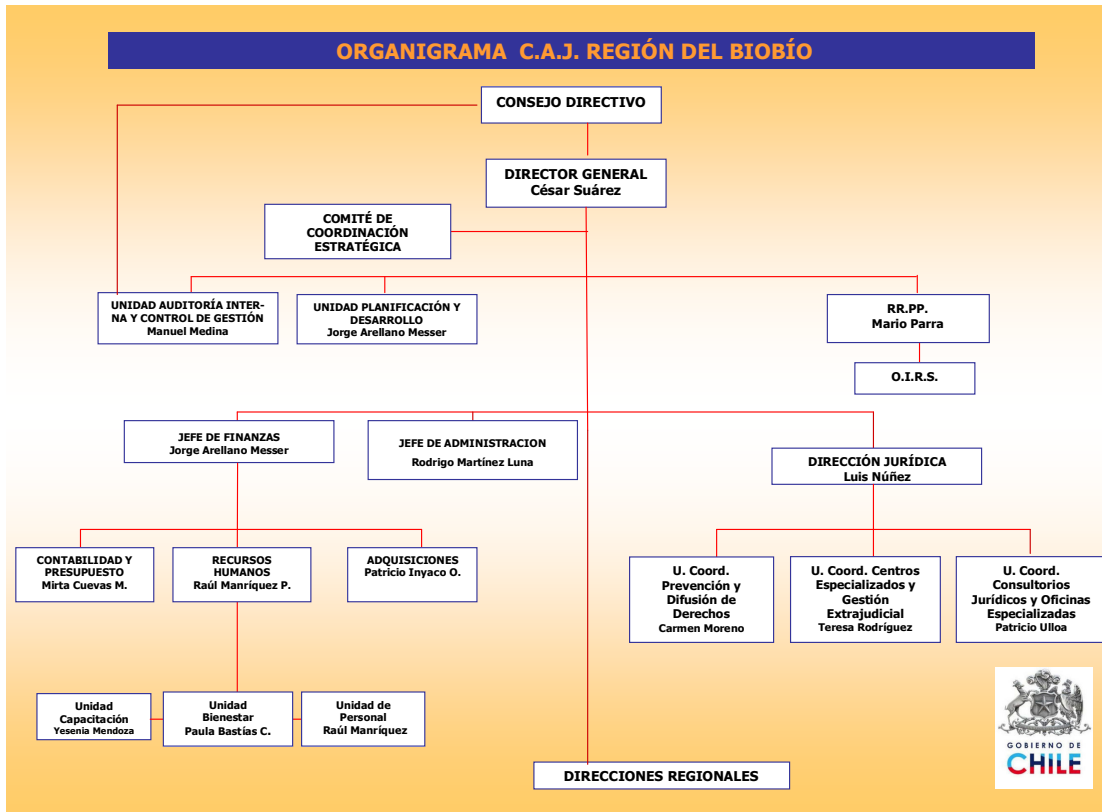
ORGANIGRAMA C.A.J. REGIÓN DEL BIOBÍO

CONSEJO DIRECTIVO

DIRECTOR GENERAL
César Suárez

COMITÉ DE COORDINACIÓN ESTRATÉGICA

UNIDAD AUDITORÍA INTERNA Y CONTROL DE GESTIÓN
Manuel Medina

UNIDAD PLANIFICACIÓN Y DESARROLLO
Jorge Arellano Messer

RR.PP.
Mario Parra

O.I.R.S.

JEFE DE FINANZAS
Jorge Arellano Messer

JEFE DE ADMINISTRACION
Rodrigo Martínez Luna

DIRECCIÓN JURÍDICA
Luis Núñez

CONTABILIDAD Y PRESUPUESTO
Mirta Cuevas M.

RECURSOS HUMANOS
Raúl Manríquez P.

ADQUISICIONES
Patricio Inyaco O.

U. Coord. Prevención y Difusión de Derechos
Carmen Moreno

U. Coord. Centros Especializados y Gestión Extrajudicial
Teresa Rodríguez

U. Coord. Consultorios Jurídicos y Oficinas Especializadas
Patricio Ulloa

Unidad Capacitación
Yesenia Mendoza

Unidad Bienestar
Paula Bastías C.

Unidad de Personal
Raúl Manríquez

DIRECCIONES REGIONALES

GOBIERNO DE CHILE